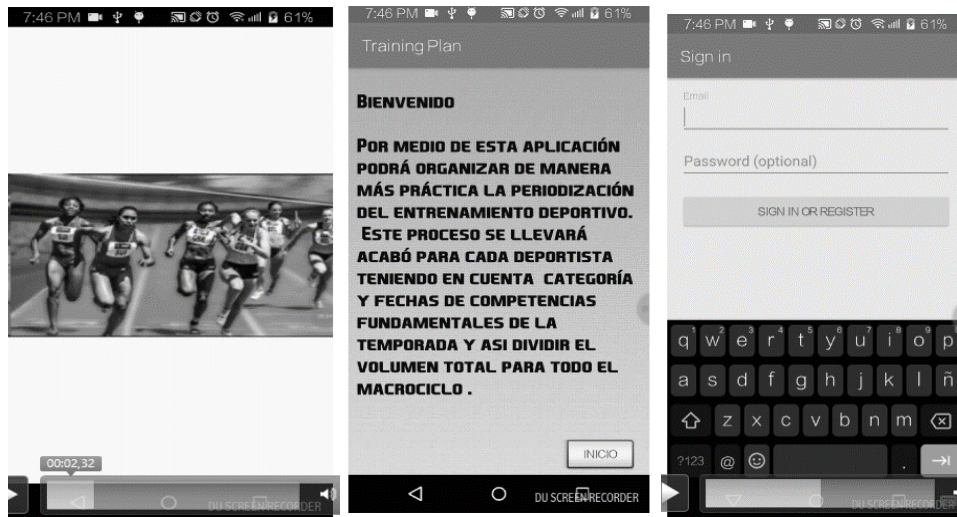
7:46 PM 61%

00:02,32

DU SCREEN RECORDER

7:46 PM 61%

Training Plan

BIENVENIDO

POR MEDIO DE ESTA APLICACIÓN PODRÁ ORGANIZAR DE MANERA MÁS PRÁCTICA LA PERIODIZACIÓN DEL ENTRENAMIENTO DEPORTIVO. ESTE PROCESO SE LLEVARÁ ACABÓ PARA CADA DEPORTISTA TENIENDO EN CUENTA CATEGORÍA Y FECHAS DE COMPETENCIAS FUNDAMENTALES DE LA TEMPORADA Y ASI DIVIDIR EL VOLUMEN TOTAL PARA TODO EL MACROCICLO .

INICIO

DU SCREEN RECORDER

7:46 PM 61%

Sign in

Email

Password (optional)

SIGN IN OR REGISTER

q w e r t y u i o p
a s d f g h j k l ñ
z x c v b n m
?123 @

DU SCREEN RECORDER